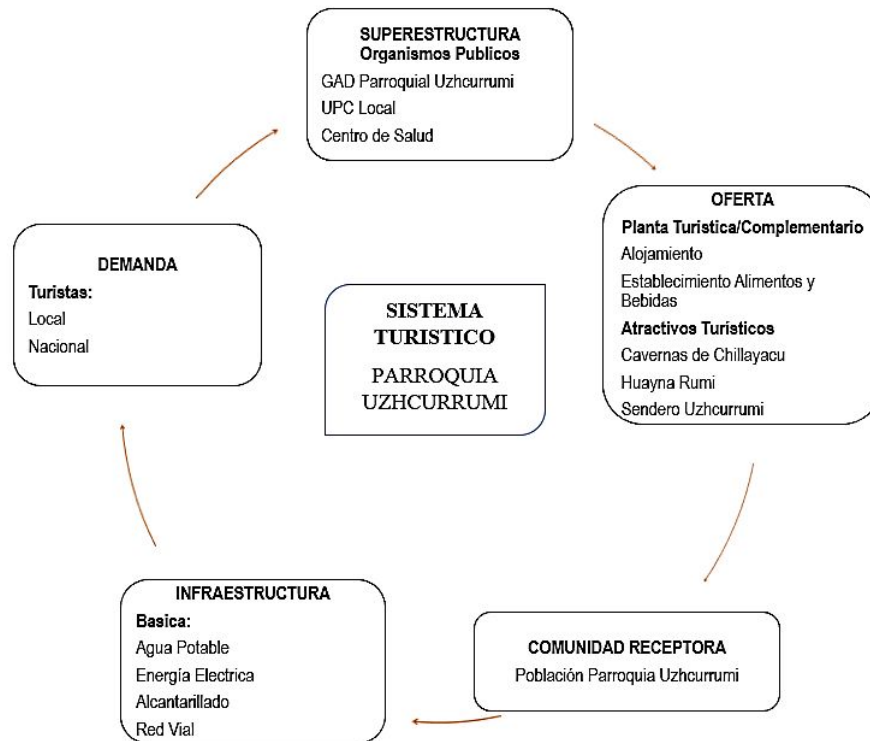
SUPERESTRUCTURA
Organismos Publicos
GAD Parroquial Uzhcurrumi
UPC Local
Centro de Salud

OFERTA
Planta Turistica/Complementario
Alojamiento
Establecimiento Alimentos y Bebidas
Atractivos Turísticos
Cavernas de Chillayacu
Huayna Rumi
Sendero Uzhcurrumi

DEMANDA
Turistas:
Local
Nacional

SISTEMA TURISTICO
PARROQUIA UZHCURRUMI

COMUNIDAD RECEPTORA
Población Parroquia Uzhcurrumi

INFRAESTRUCTURA
Basica:
Agua Potable
Energía Electrica
Alcantarillado
Red Vial